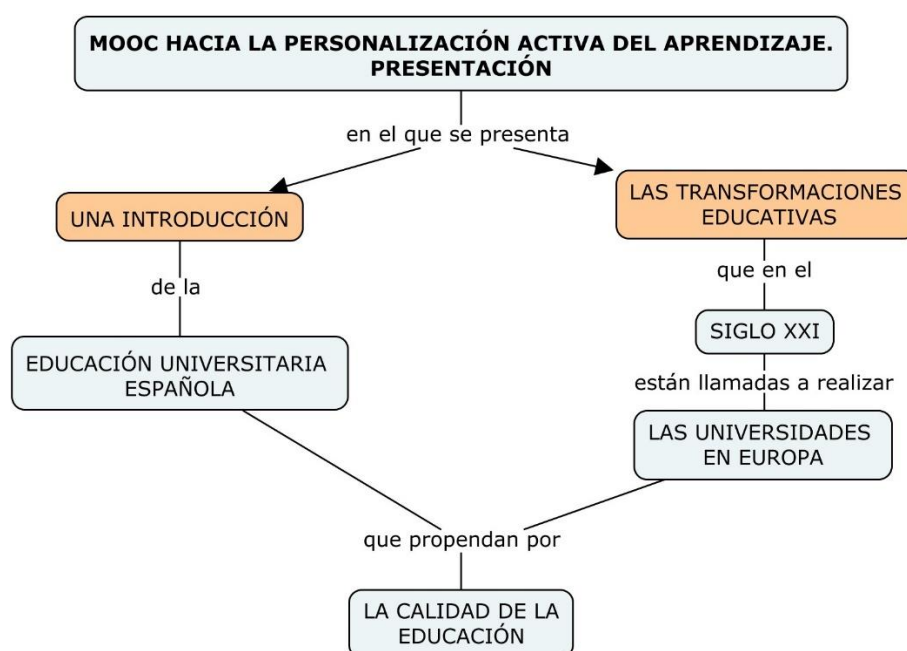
MOOC HACIA LA PERSONALIZACIÓN ACTIVA DEL APRENDIZAJE. PRESENTACIÓN

en el que se presenta

UNA INTRODUCCIÓN

de la

EDUCACIÓN UNIVERSITARIA ESPAÑOLA

LAS TRANSFORMACIONES EDUCATIVAS

que en el

SIGLO XXI

están llamadas a realizar

LAS UNIVERSIDADES EN EUROPA

que propendan por

LA CALIDAD DE LA EDUCACIÓN